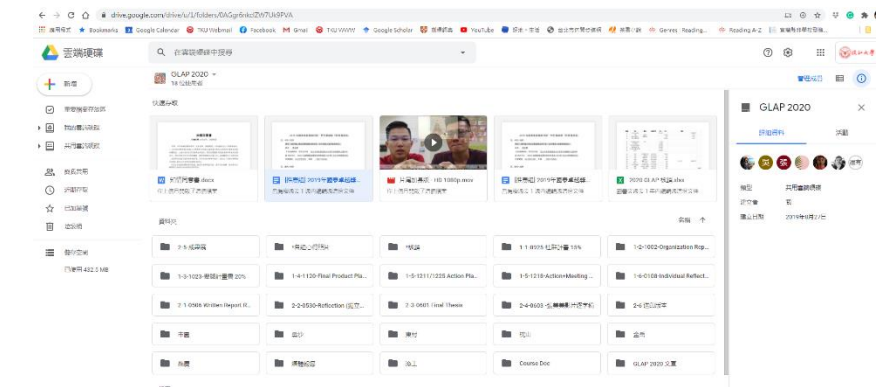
drive.google.com/drive/u/1/folders/0AGgr6nkclZW7Uk9PVA

應用程式 Bookmarks Google Calendar TKU Webmail Facebook Gmail TKU WWW Google Scholar YouTube Genres Reading... Reading A-Z

雲端硬碟

在雲端硬碟中搜尋

新增

電腦

與我共用

最近存取

已加星號

垃圾桶

儲存空間

已使用 432.2 MB

GLAP 2020

快速存取

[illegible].docx

[計畫書] 2019年度學術組織...

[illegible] HD 1080p.mov

[計畫書] 2019年度學術組織...

2020 GLAP 預算.xlsx

資料夾

名稱

2-5 成果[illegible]

1-1 0105 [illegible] 15%

1-2-1002-Organization Rep...

1-3-1023-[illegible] 20%

1-4-1130-Final Product Pla...

1-5-1211/1225 Action Pla...

1-5-1218-Action+Meeting...

1-6-0108-Individual Reflect...

2-1-0506-Written Report R...

2-2-0530-Reflection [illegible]

2-3-0601 Final Thesis

2-4-0608-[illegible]

2-6 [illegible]

Course Doc

GLAP 2020 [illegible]

GLAP 2020

詳細資料

活動

類型

共用雲端硬碟

建立日期

2019年8月2日